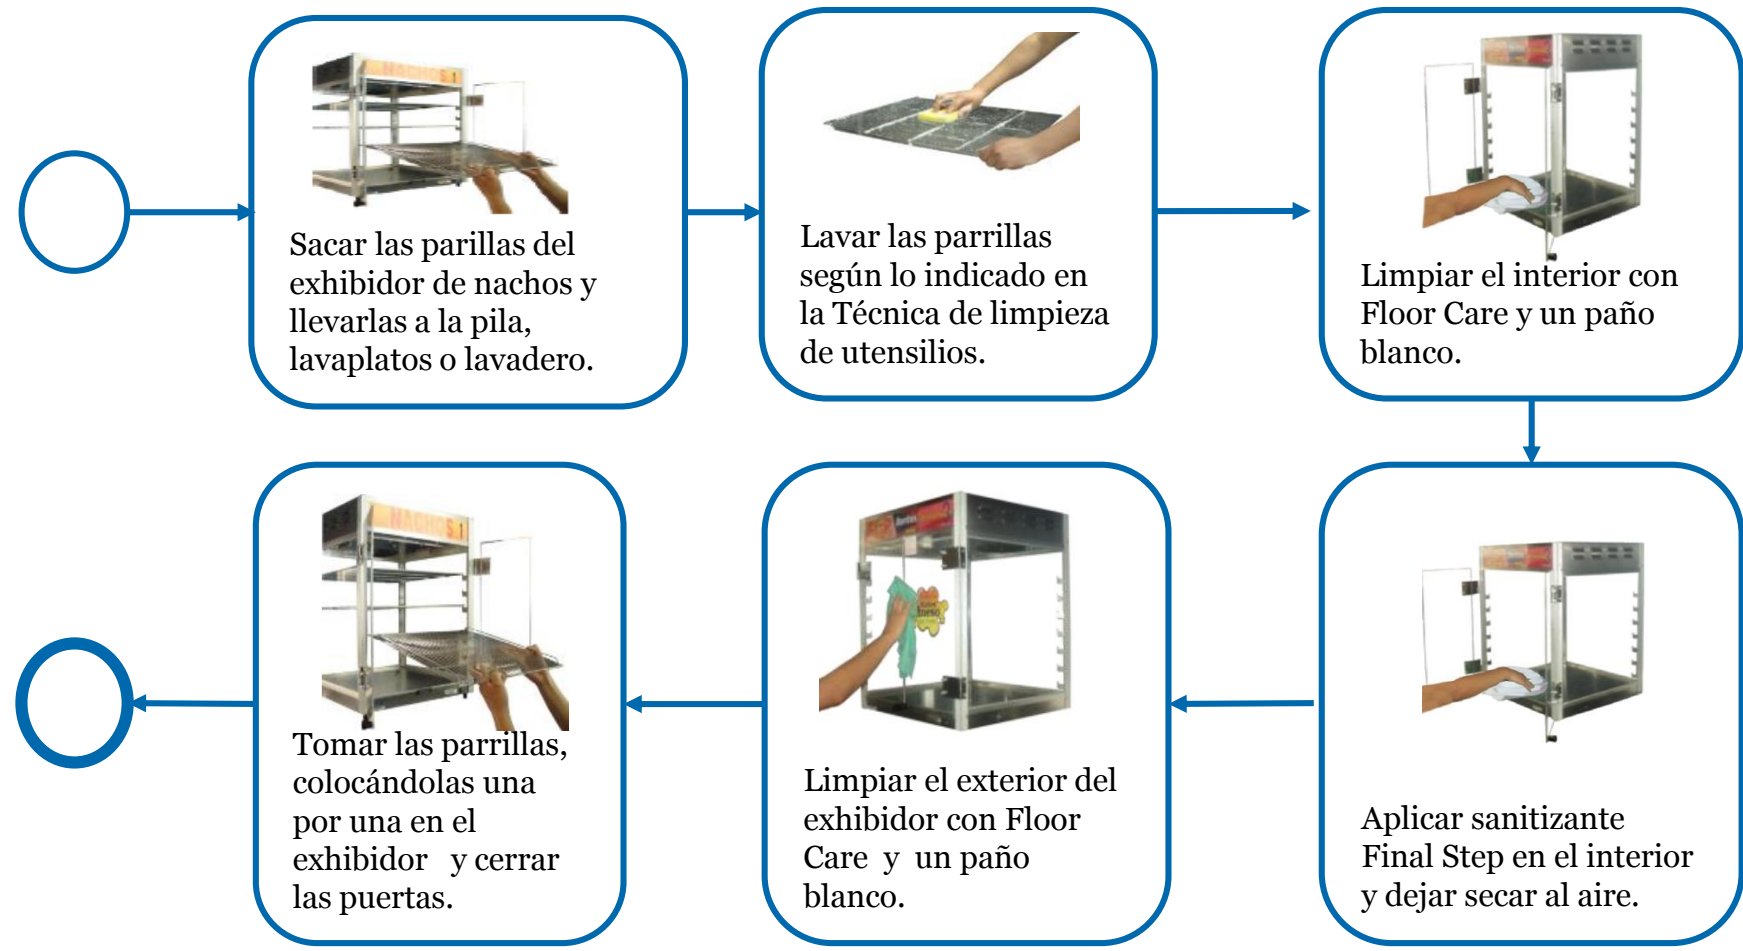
NACHOS

Sacar las parillas del exhibidor de nachos y llevarlas a la pila, lavaplatos o lavadero.

Lavar las parrillas según lo indicado en la Técnica de limpieza de utensilios.

Limpiar el interior con Floor Care y un paño blanco.

Aplicar sanitizante Final Step en el interior y dejar secar al aire.

Limpiar el exterior del exhibidor con Floor Care y un paño blanco.

NACHOS

Tomar las parrillas, colocándolas una por una en el exhibidor y cerrar las puertas.